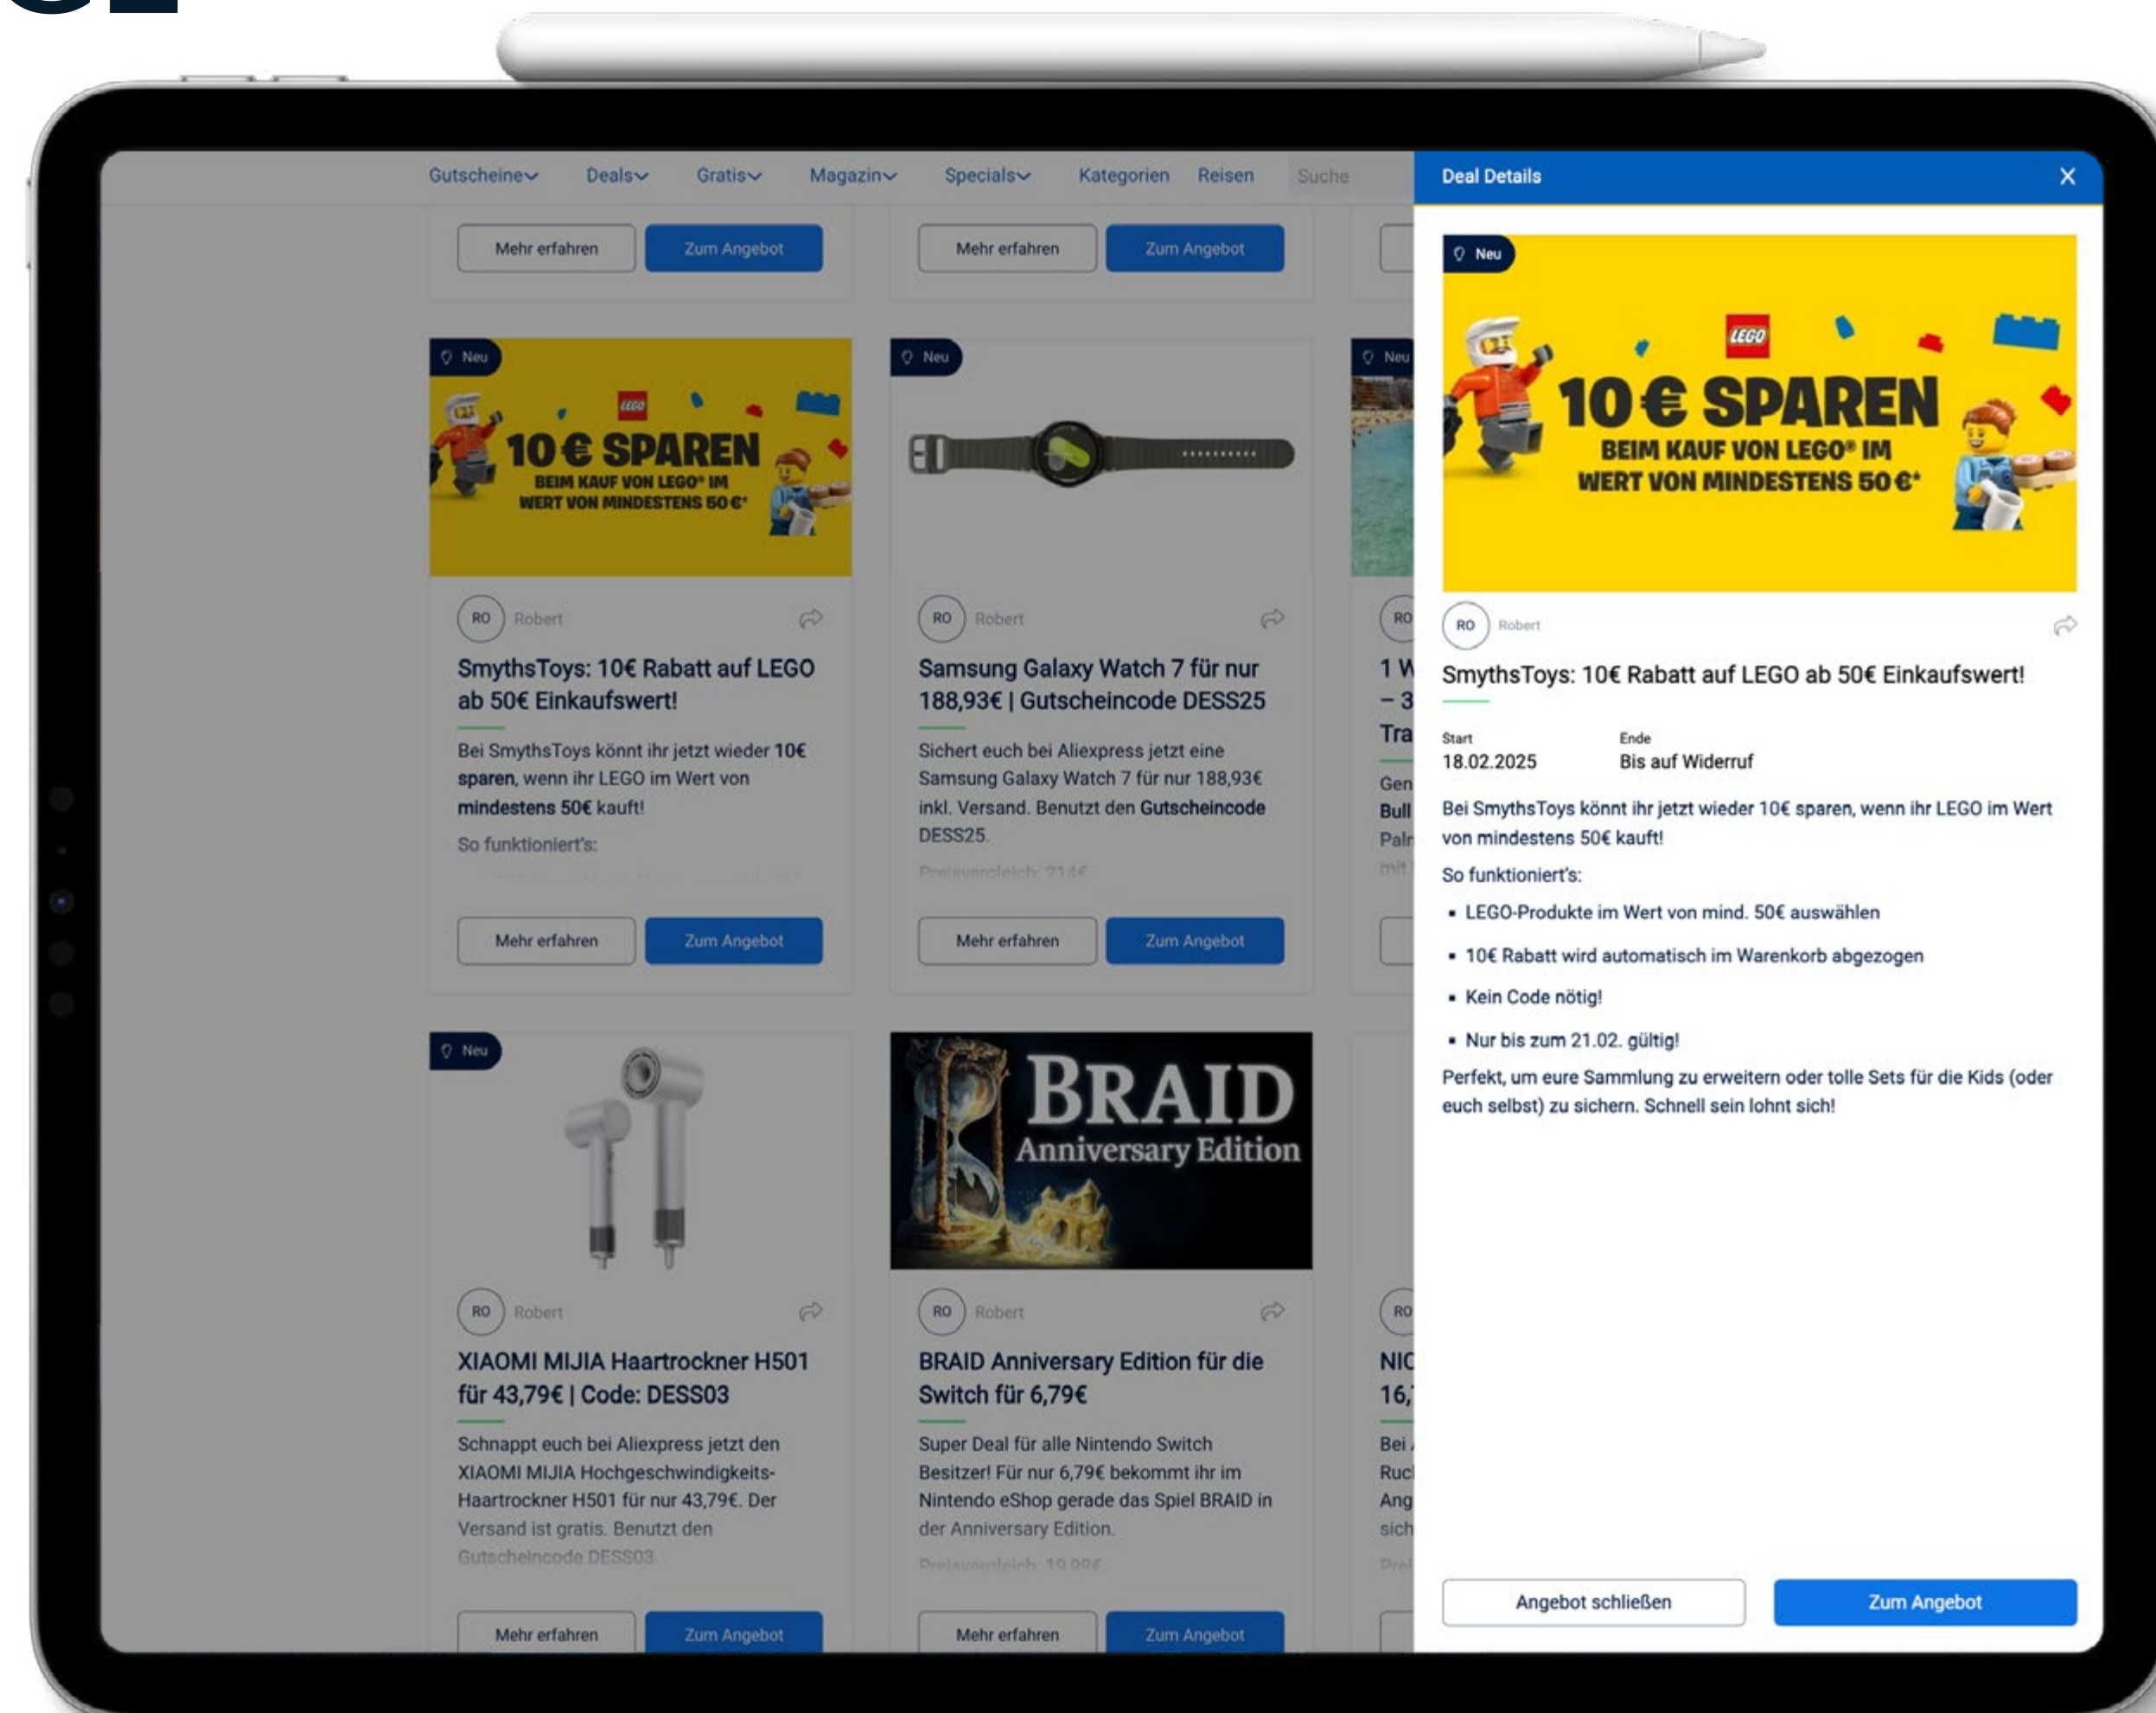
Gutscheine Deals Gratis Magazin Specials Kategorien Reisen Suche

Mehr erfahren Zum Angebot

Mehr erfahren Zum Angebot

Neu

LEGO

10 € SPAREN
BEIM KAUF VON LEGO® IM WERT VON MINDESTENS 50 €*

RO Robert

SmythsToys: 10€ Rabatt auf LEGO ab 50€ Einkaufswert!

Bei SmythsToys könnt ihr jetzt wieder 10€ sparen, wenn ihr LEGO im Wert von mindestens 50€ kauft!

So funktioniert's:

Mehr erfahren Zum Angebot

Neu

RO Robert

Samsung Galaxy Watch 7 für nur 188,93€ | Gutscheincode DESS25

Sichert euch bei Aliexpress jetzt eine Samsung Galaxy Watch 7 für nur 188,93€ inkl. Versand. Benutzt den Gutscheincode DESS25.

Preisvergleich: 214€

Mehr erfahren Zum Angebot

Neu

RO

1 W
– 3
Tra

Gen
Bull
Palr
mit

Neu

RO Robert

XIAOMI MIJIA Haartrockner H501 für 43,79€ | Code: DESS03

Schnappt euch bei Aliexpress jetzt den XIAOMI MIJIA Hochgeschwindigkeits-Haartrockner H501 für nur 43,79€. Der Versand ist gratis. Benutzt den Gutscheincode DESS03.

Mehr erfahren Zum Angebot

BRAID
Anniversary Edition

RO Robert

BRAID Anniversary Edition für die Switch für 6,79€

Super Deal für alle Nintendo Switch Besitzer! Für nur 6,79€ bekommt ihr im Nintendo eShop gerade das Spiel BRAID in der Anniversary Edition.

Preisvergleich: 19,99€

Mehr erfahren Zum Angebot

RO

NIC
16,

Bei
Ruc
Ang
sich
Prei

Deal Details ×

Neu

LEGO

10 € SPAREN
BEIM KAUF VON LEGO® IM WERT VON MINDESTENS 50 €*

RO Robert

SmythsToys: 10€ Rabatt auf LEGO ab 50€ Einkaufswert!

Start
18.02.2025

Ende
Bis auf Widerruf

Bei SmythsToys könnt ihr jetzt wieder 10€ sparen, wenn ihr LEGO im Wert von mindestens 50€ kauft!

So funktioniert's:

- LEGO-Produkte im Wert von mind. 50€ auswählen
- 10€ Rabatt wird automatisch im Warenkorb abgezogen
- Kein Code nötig!
- Nur bis zum 21.02. gültig!

Perfekt, um eure Sammlung zu erweitern oder tolle Sets für die Kids (oder euch selbst) zu sichern. Schnell sein lohnt sich!

Angebot schließen Zum Angebot